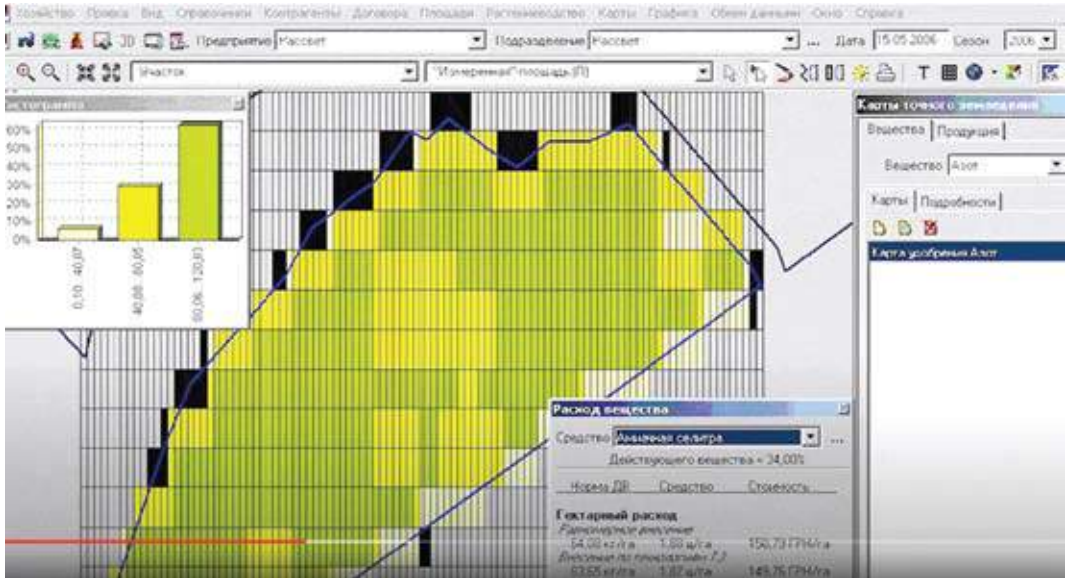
Хозяйство Правка Вид Справочники Контрагенты Договора Площади Растениеводство Карты Графики Обмен данными Окно Справка

Предприятие Рассвет
Подразделение Рассвет
Дата 15.05.2006 Сезон 2006

Участок
"Измеренная" площадь (П)

Гистограмма

60%
50%
40%
30%
20%
10%
0%

0,10 - 40,07
40,08 - 80,05
80,06 - 120,03

Карты точного земледелия
Вещества Продукция
Вещество Азот
Карты Подробности
Карта удобрения Азот

Расход вещества
Средство Аммиачная селитра
Действующего вещества = 34,00%
Норма ДВ Средство Стоимость
Гектарный расход
Равномерное внесение
54,00 кг/га 1,59 ц/га 156,73 ГРН/га
Внесение по планзаданию 7.3
53,65 кг/га 1,58 ц/га 149,75 ГРН/га